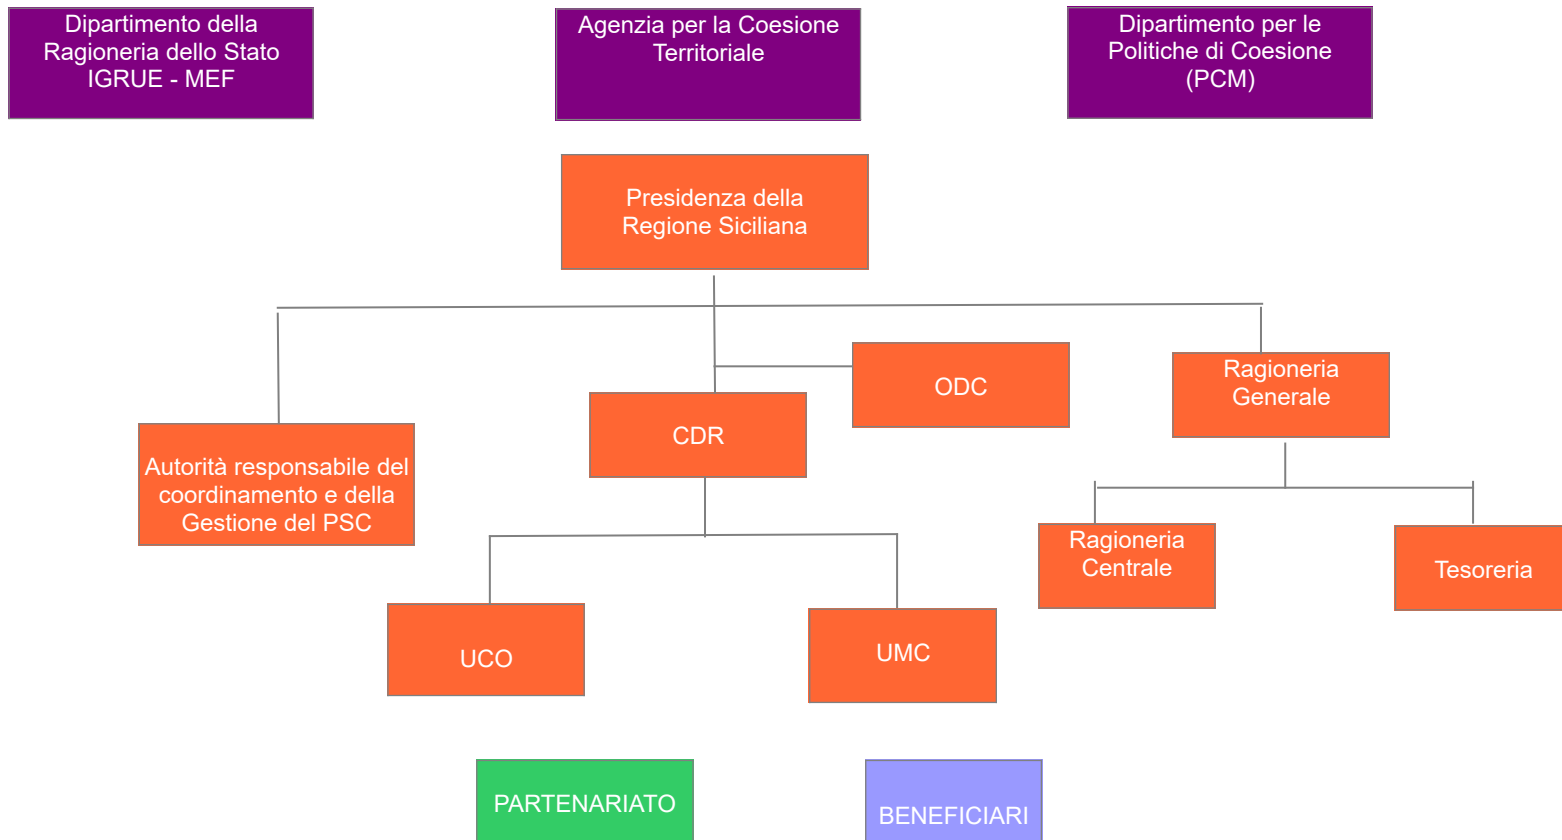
Dipartimento della Ragioneria dello Stato IGRUE - MEF

Agenzia per la Coesione Territoriale

Dipartimento per le Politiche di Coesione (PCM)

Presidenza della Regione Siciliana

Autorità responsabile del coordinamento e della Gestione del PSC

CDR

ODC

Ragioneria Generale

UCO

UMC

Ragioneria Centrale

Tesoreria

PARTENARIATO

BENEFICIARI